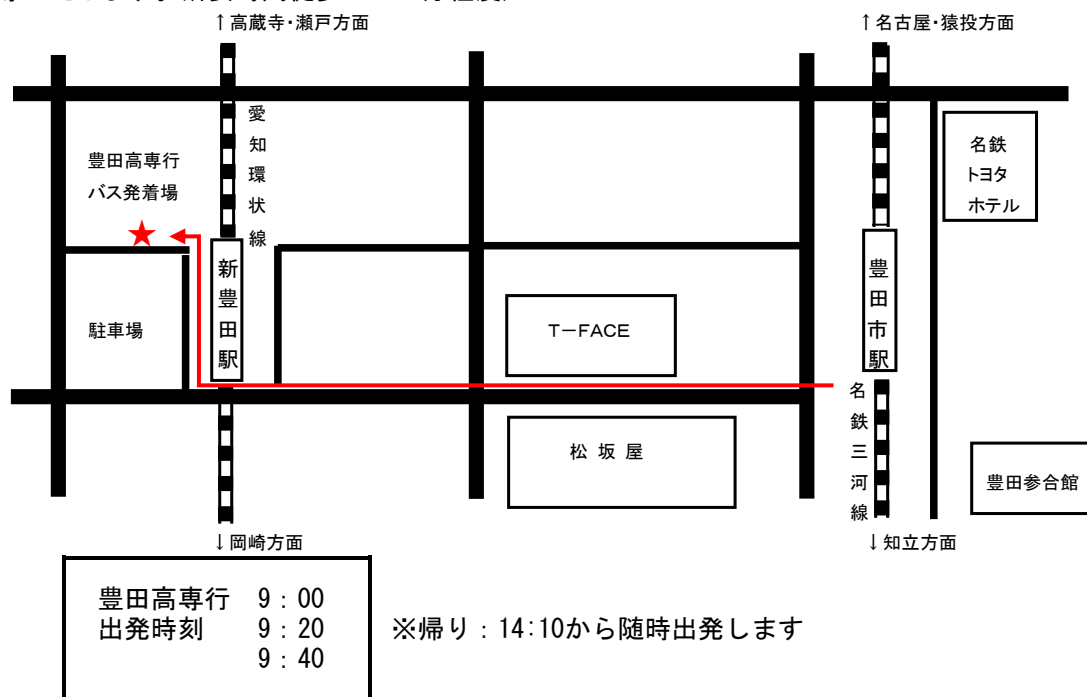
↑高蔵寺･瀬戸方面

↑名古屋･猿投方面

愛知環状線

豊田高専行
バス発着場

名鉄
トヨタ
ホテル

新豊田駅

豊田市駅

駐車場

T－FACE

名鉄三河線

松坂屋

豊田参合館

↓岡崎方面

↓知立方面

豊田高専行 9：00
出発時刻 9：20
9：40

※帰り：14:10から随時出発します